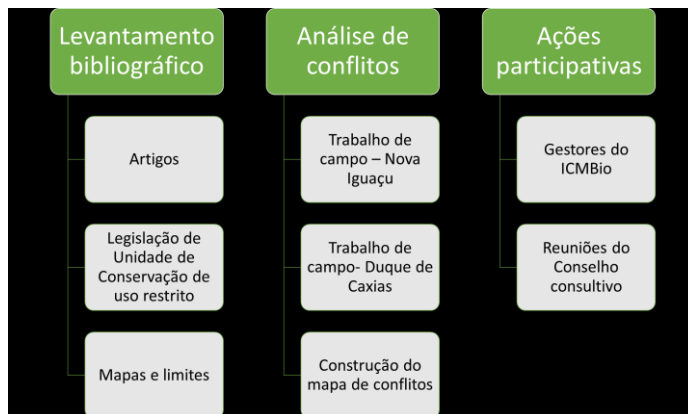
Levantamento bibliográfico

Artigos

Legislação de Unidade de Conservação de uso restrito

Mapas e limites

Análise de conflitos

Trabalho de campo – Nova Iguaçu

Trabalho de campo- Duque de Caxias

Construção do mapa de conflitos

Ações participativas

Gestores do ICMBio

Reuniões do Conselho consultivo